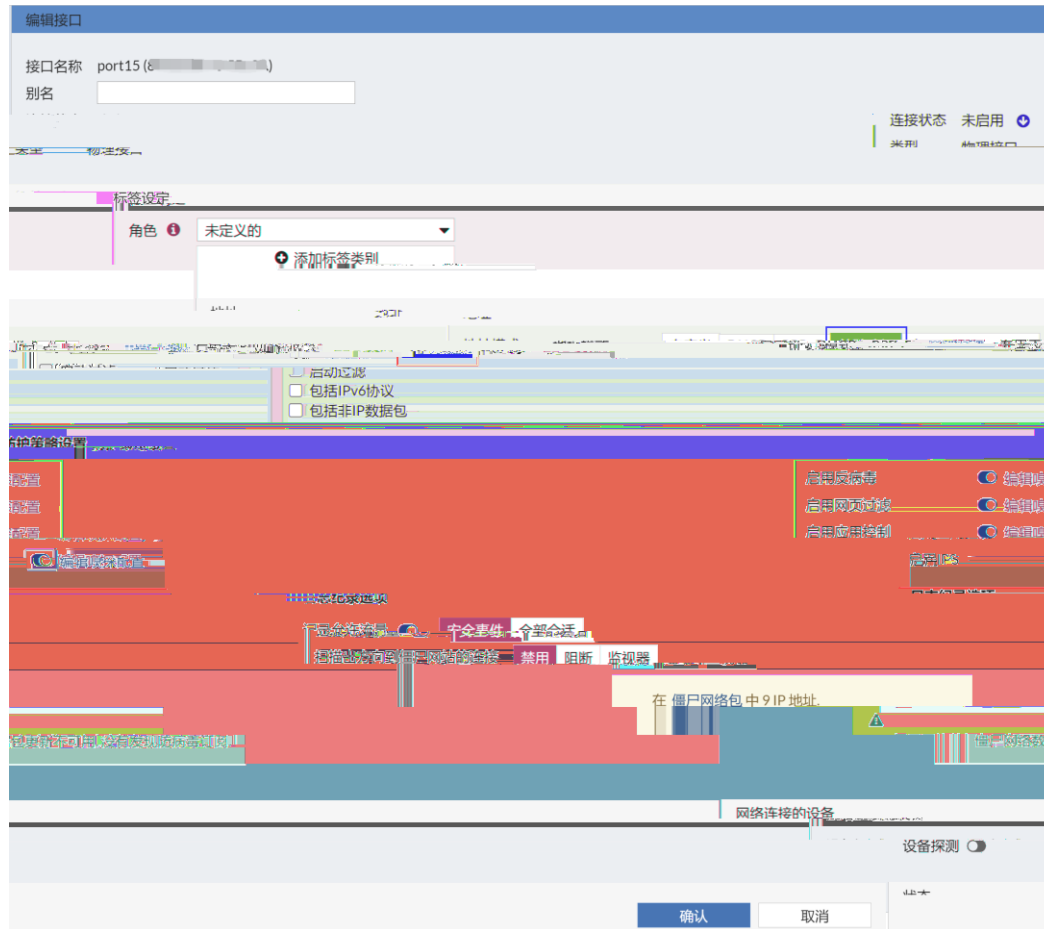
编辑接口

接口名称 port15 ([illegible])
别名

连接状态 未启用
类别 物理接口

标签设定
角色 未定义的
添加标签类别

启动过滤
包括IPv6协议
包括非IP数据包

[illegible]策略设置

启用反病毒 编辑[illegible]
启用网页过滤 编辑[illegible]
启用应用控制 编辑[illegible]
编辑策略配置
启用IPS

记录选项
记录会话 安全事件 全部会话
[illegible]连接 禁用 阻断 监视器

在 僵尸网络包 中 9 IP 地址.

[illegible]

网络连接的设备
设备探测

确认 取消